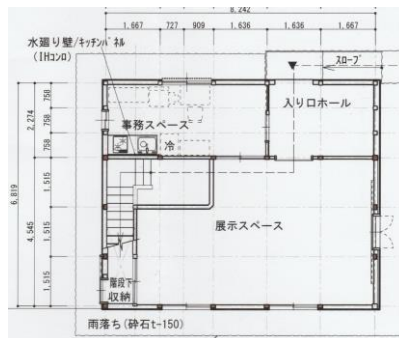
8,242
1,667 727 909 1,636 1,636 1,667
水廻り壁/キッチンパネル
(IHコンロ)
スロープ
入り口ホール
2,274
750
758
758
事務スペース
冷
6,819
4,545
1,515
1,515
1,515
展示スペース
階段下
収納
雨落ち(砕石t-150)